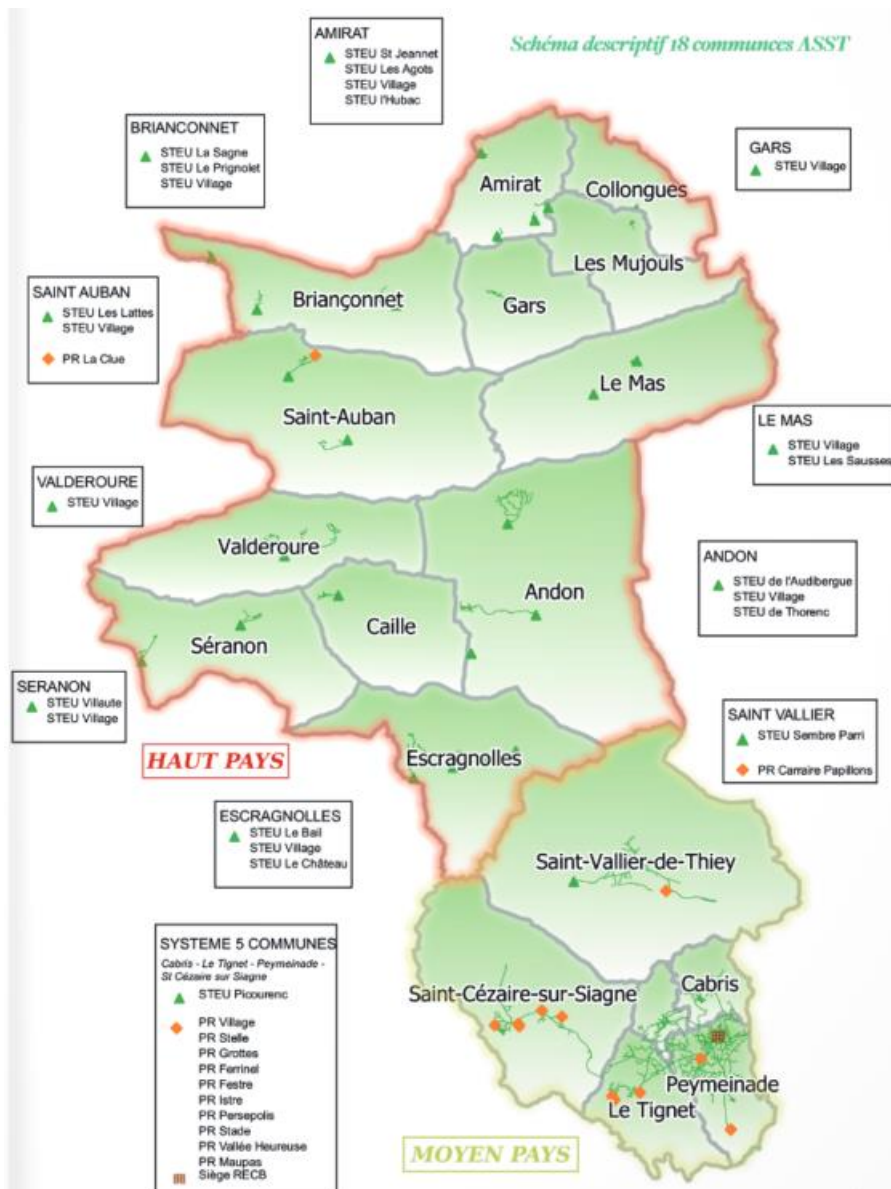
Schéma descriptif 18 communes ASST

AMIRAT
STEU St Jeannet
STEU Les Agots
STEU Village
STEU l'Hubac

BRIANCONNET
STEU La Sagne
STEU Le Prignolet
STEU Village

GARS
STEU Village

SAINT AUBAN
STEU Les Lattes
STEU Village
PR La Clue

LE MAS
STEU Village
STEU Les Sausses

VALDEROURE
STEU Village

ANDON
STEU de l'Audibergue
STEU Village
STEU de Thorenc

SERANON
STEU Villaute
STEU Village

SAINT VALLIER
STEU Sembre Parri
PR Carraire Papillons

HAUT PAYS

ESCRAGNOLLES
STEU Le Bail
STEU Village
STEU Le Château

SYSTEME 5 COMMUNES
Cabris - Le Tignet - Peymeinade - St Cézaire sur Siagne
STEU Picourenc
PR Village
PR Stelle
PR Grottes
PR Ferrinel
PR Festre
PR Istre
PR Persepolis
PR Stade
PR Vallée Heureuse
PR Maupas
Siège RECB

Amirat
Collongues
Les Mujouls
Briançonnet
Gars
Le Mas
Saint-Auban
Valderoure
Andon
Séranon
Caille
Escragnolles
Saint-Vallier-de-Thiey
Saint-Cézaire-sur-Siagne
Cabris
Peymeinade
Le Tignet

MOYEN PAYS